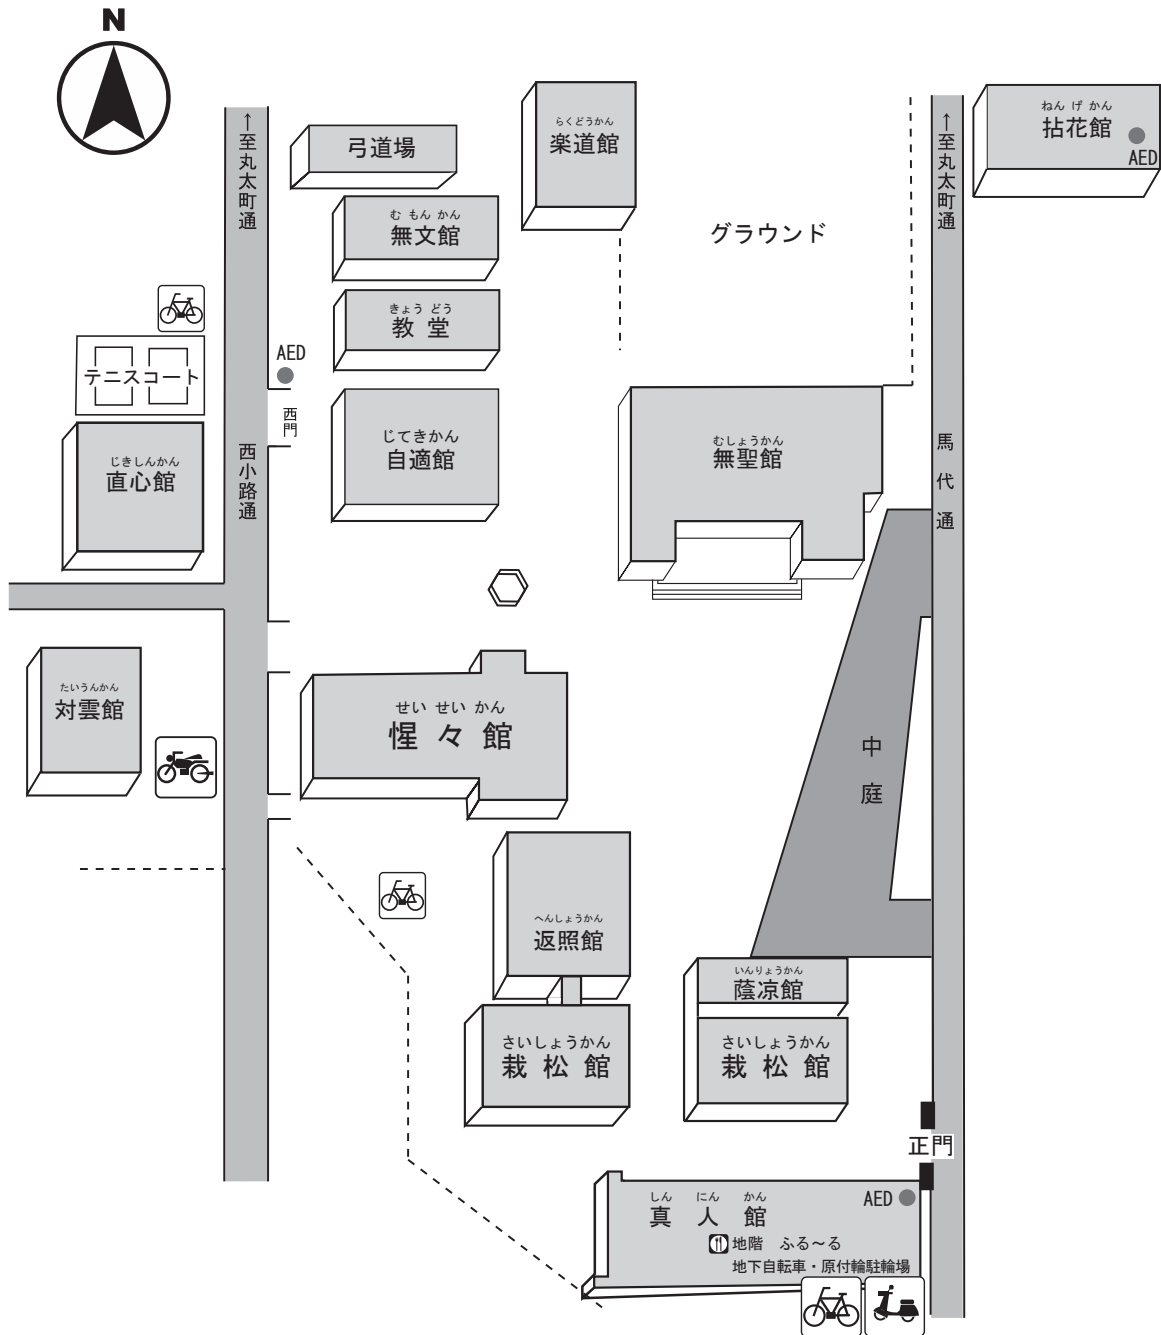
N

↑至丸太町通

弓道場

らくどうかん
楽道館

むもんかん
無文館

きょうどう
教堂

グラウンド

↑至丸太町通

ねんげかん
拈花館

AED

テニスコート

AED

西門

西小路通

じてきかん
自適館

むしょうかん
無聖館

馬代通

じきしんかん
直心館

たいうんかん
対雲館

せいせいかん
惺々館

中庭

へんしょうかん
返照館

いんりょうかん
蔭涼館

さいしょうかん
栽松館

さいしょうかん
栽松館

正門

AED

しんにんかん
真人館

地階 ふる〜る

地下自転車・原付輪駐輪場